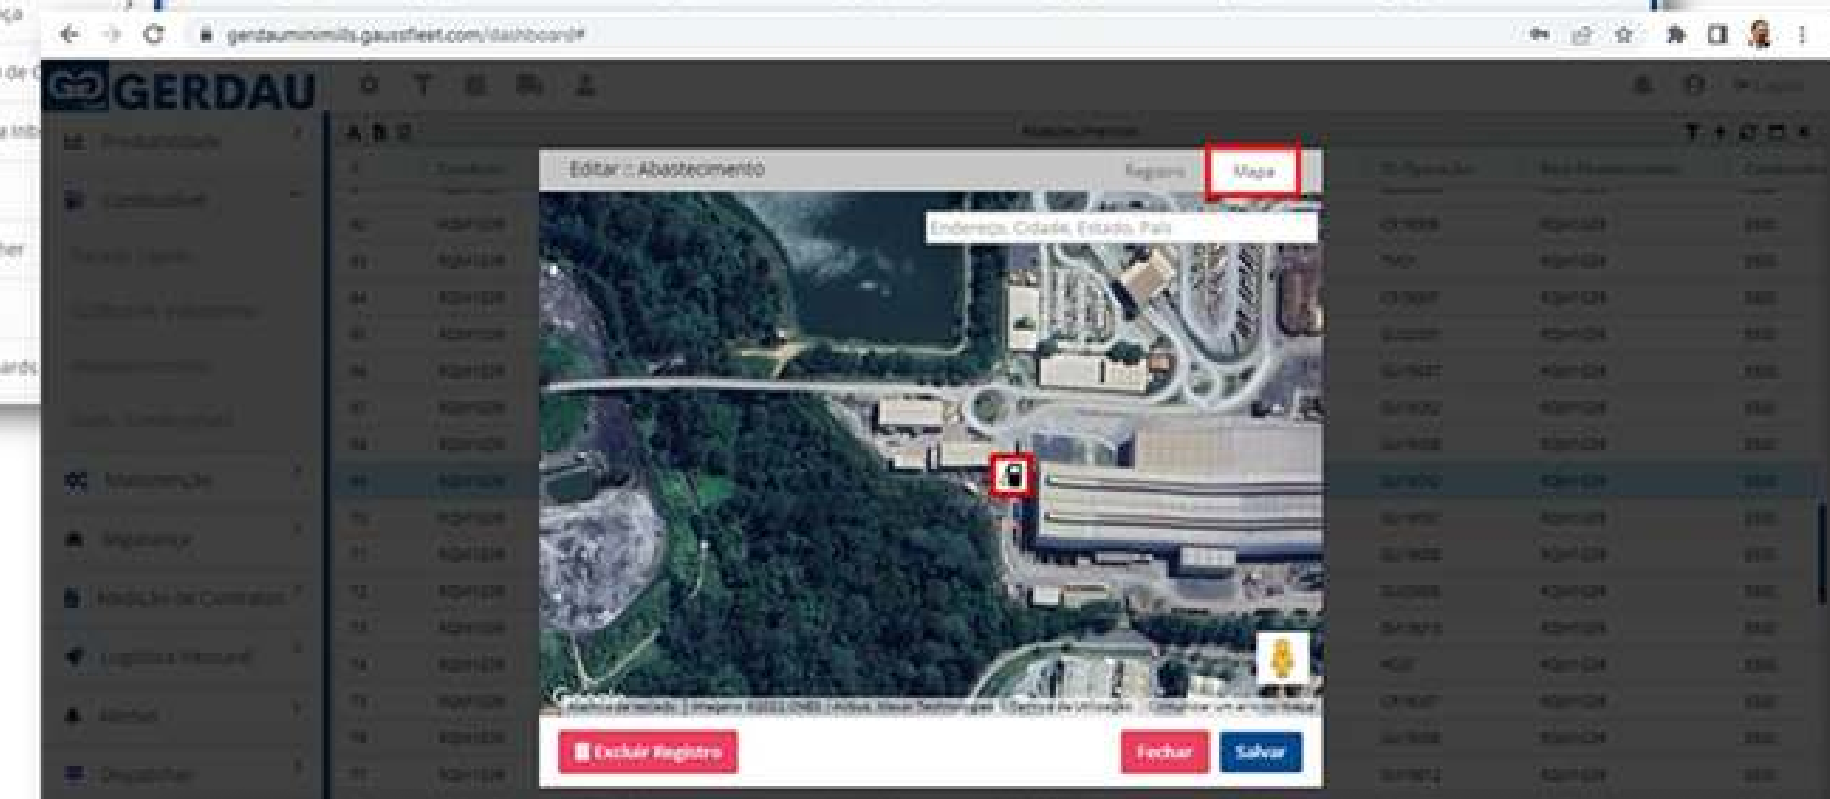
gerdauminimills.gaussfleet.com/dashboard#

GERDAU

Produtividade

Combustível

Manutenção

Segurança

Medição de Contratos

Logística Inbound

Alertas

Dispositivos

Abastecimentos

Editar :: Abastecimento

Registro

Mapa

Endereço, Cidade, Estado, País

Google

Excluir Registro

Fechar

Salvar